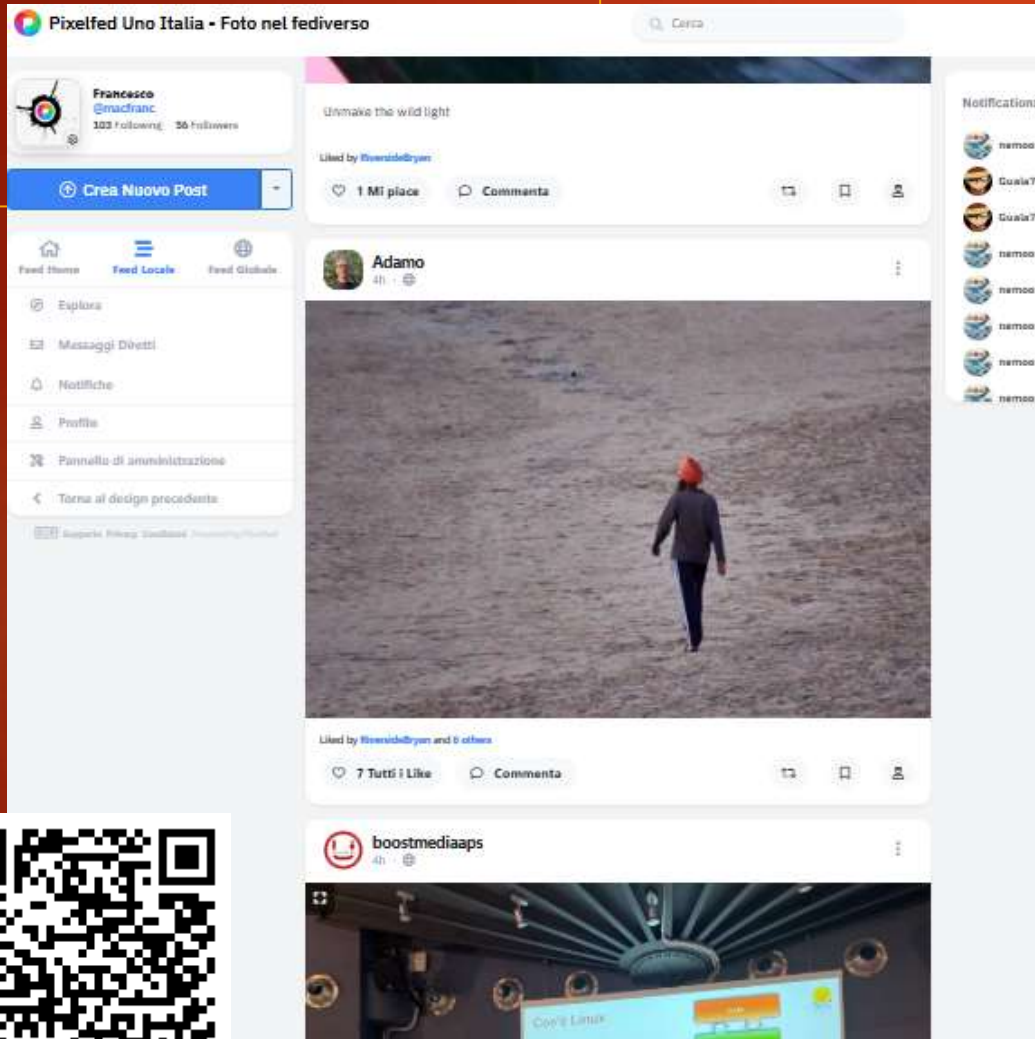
Pixelfed Uno Italia - Foto nel fediverso

Cerca

Francesco
@macfranc
103 Following 56 Followers

Crea Nuovo Post

Feed Home
Feed Locale
Feed Globale

Esplora
Messaggi Diretti
Notifiche
Profilo
Pannello di amministrazione
Torna al design precedente

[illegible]

Unmake the wild light

Liked by RiversideBryan

1 Mi piace
Commenta

Adamo
4h ·

Liked by RiversideBryan and 6 others

7 Tutti i Like
Commenta

boostmediaaps
4h ·

Con's Linux

Notifications

nemoo
Guaia7
Guaia7
nemoo
nemoo
nemoo
nemoo
nemoo